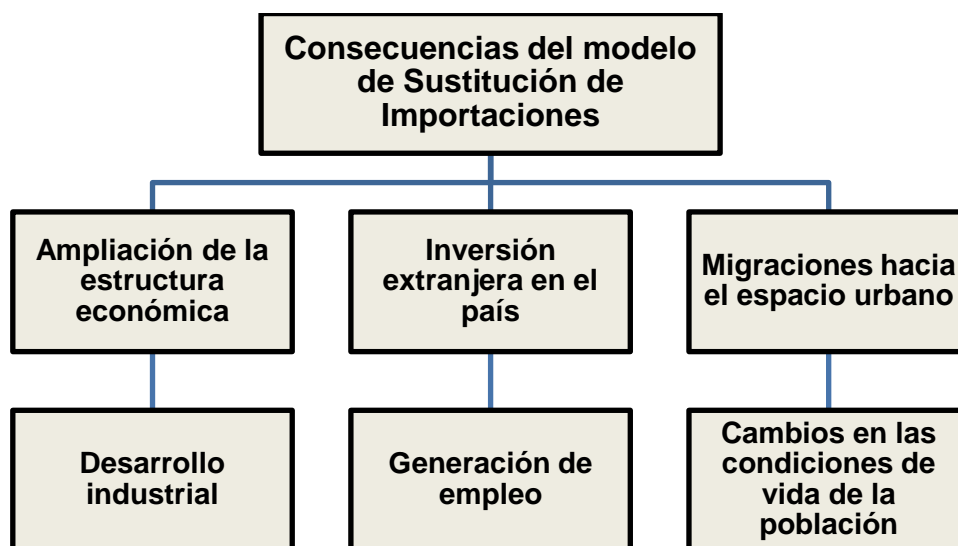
Consecuencias del modelo de Sustitución de Importaciones

Ampliación de la estructura económica

Inversión extranjera en el país

Migraciones hacia el espacio urbano

Desarrollo industrial

Generación de empleo

Cambios en las condiciones de vida de la población